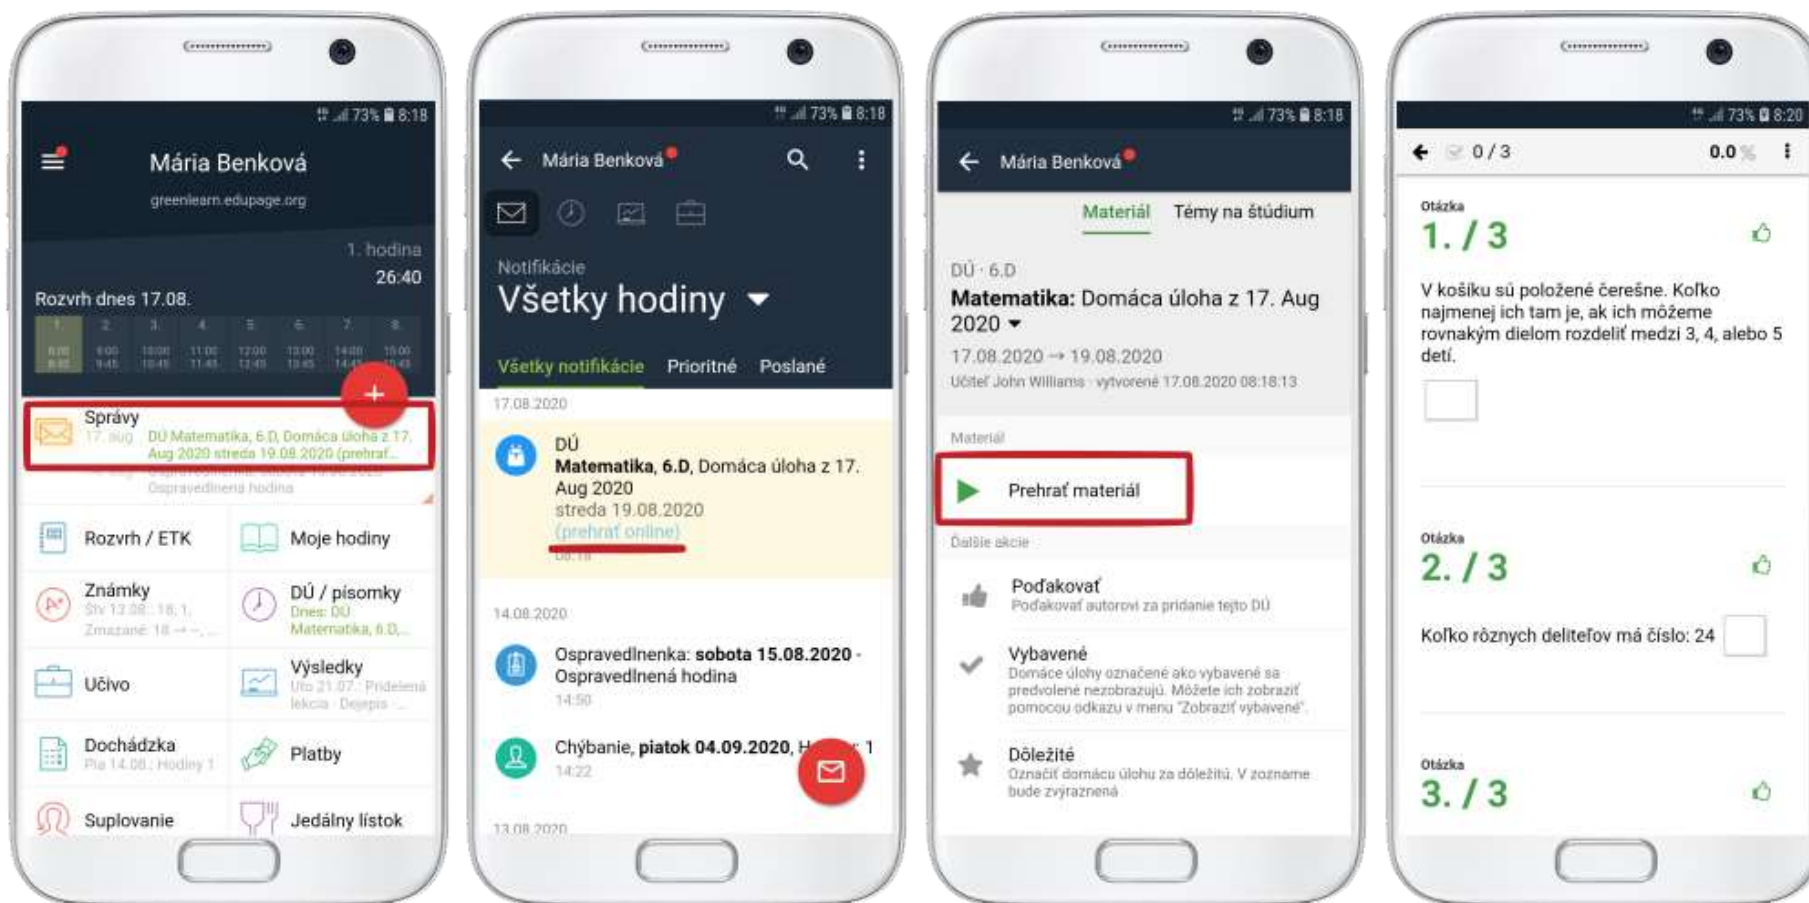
73% 8:18

Mária Benková
greenlearn.edupage.org

1. hodina
26:40

Rozvrh dnes 17.08.

| 1. | 2. | 3. | 4. | 5. | 6. | 7. | 8. |
|---|---|---|---|---|---|---|---|
| 8:00 8:45 | 9:00 9:45 | 10:00 10:45 | 11:00 11:45 | 12:00 12:45 | 13:00 13:45 | 14:00 14:45 | 15:00 15:45 |

+

Správy
17. aug DÚ Matematika, 6.D, Domáca úloha z 17. Aug 2020 streda 19.08.2020 (prehrať...
Ospravedlnená hodina

Rozvrh / ETK
Moje hodiny
Známky
Štv 13.08.: 18, 1, Zmazané: 18 → -, ...
DÚ / písomky
Dnes: DÚ Matematika, 6.D, ...
Učivo
Výsledky
Uto 21.07.: Pridelená lekcia · Dejepis ...
Dochádzka
Pia 14.08.: Hodiny 1
Platby
Suplovanie
Jedálny lístok

73% 8:18

Mária Benková

Notifikácie
Všetky hodiny

Všetky notifikácie Prioritné Poslané

17.08.2020

DÚ
Matematika, 6.D, Domáca úloha z 17. Aug 2020
streda 19.08.2020
(prehrať online)
08:18

14.08.2020

Ospravedlnenka: sobota 15.08.2020 - Ospravedlnená hodina
14:50

Chýbanie, piatok 04.09.2020, H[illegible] 1
14:22

13.08.2020

73% 8:18

Mária Benková

Materiál Témy na štúdium

DÚ · 6.D
Matematika: Domáca úloha z 17. Aug 2020
17.08.2020 → 19.08.2020
Učiteľ John Williams · vytvorené 17.08.2020 08:18:13

Materiál

Prehrať materiál

Ďalšie akcie

Poďakovať
Poďakovať autorovi za pridanie tejto DÚ

Vybavené
Domáce úlohy označené ako vybavené sa predvolene nezobrazujú. Môžete ich zobraziť pomocou odkazu v menu "Zobraziť vybavené".

Dôležité
Označiť domácu úlohu za dôležitú. V zozname bude zvýraznená

73% 8:20

0 / 3
0.0 %

Otázka
1. / 3

V košíku sú položené čerešne. Koľko najmenej ich tam je, ak ich môžeme rovnakým dielom rozdeliť medzi 3, 4, alebo 5 detí.

Otázka
2. / 3

Koľko rôznych deliteľov má číslo: 24

Otázka
3. / 3